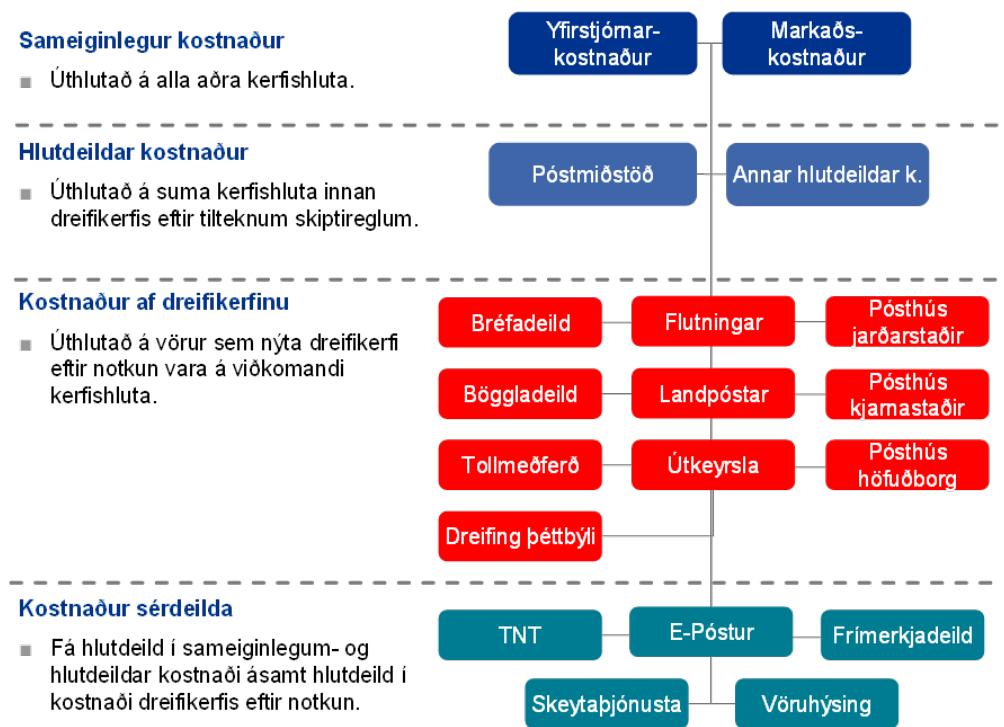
Sameiginlegur kostnaður

Úthlutað á alla aðra kerfishluta.

Yfirstjórnar-kostnaður

Markaðs-kostnaður

Hlutdeildar kostnaður

Úthlutað á suma kerfishluta innan dreifikerfis eftir tilteknum skiptireglum.

Póstmiðstöð

Annar hlutdeildar k.

Kostnaður af dreifikerfinu

Úthlutað á vörur sem nýta dreifikerfi eftir notkun vara á viðkomandi kerfishluta.

Bréfadeild

Flutningar

Pósthús jarðarstaðir

Böggladeild

Landpóstar

Pósthús kjarnastaðir

Tollmeðferð

Útkeyrsla

Pósthús höfuðborg

Dreifing þéttbýli

Kostnaður sérdeilda

Fá hlutdeild í sameiginlegum- og hlutdeildar kostnaði ásamt hlutdeild í kostnaði dreifikerfis eftir notkun.

TNT

E-Póstur

Frímerkjadeild

Skeytaþjónusta

Vöruhýsing